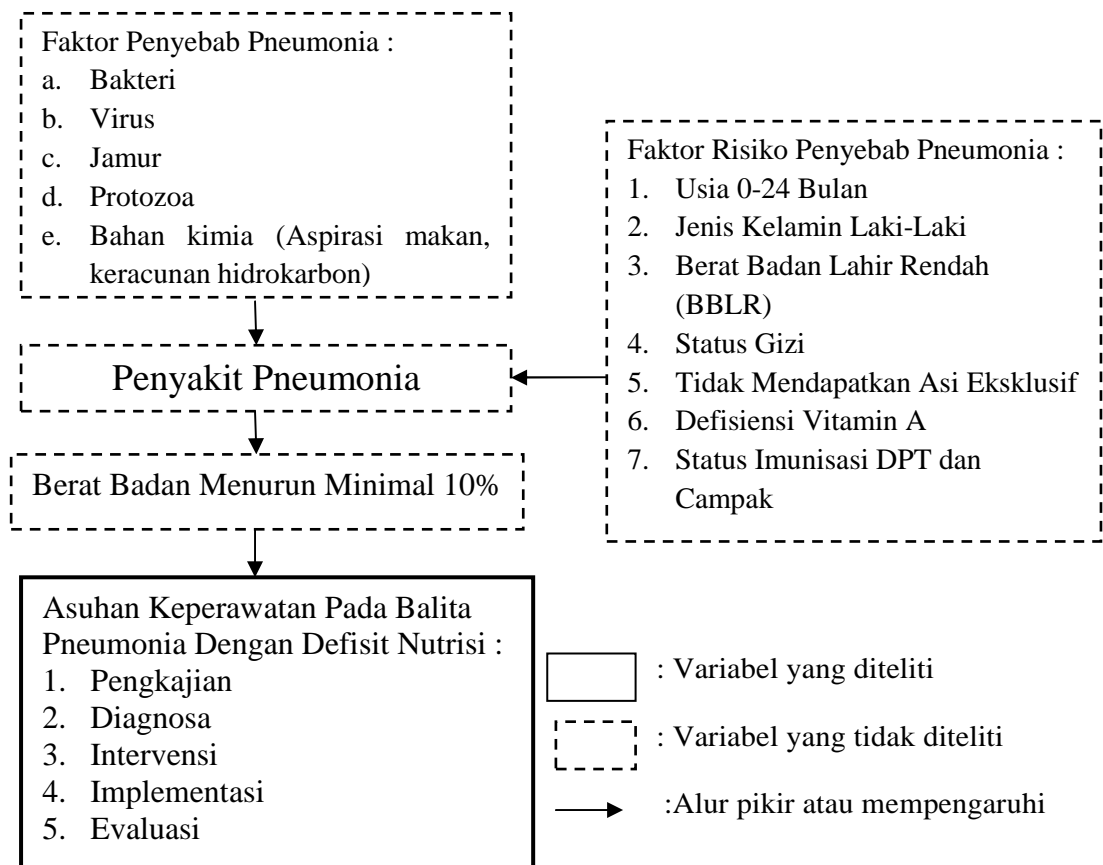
Faktor Penyebab Pneumonia :
a. Bakteri
b. Virus
c. Jamur
d. Protozoa
e. Bahan kimia (Aspirasi makan, keracunan hidrokarbon)

Faktor Risiko Penyebab Pneumonia :
1. Usia 0-24 Bulan
2. Jenis Kelamin Laki-Laki
3. Berat Badan Lahir Rendah (BBLR)
4. Status Gizi
5. Tidak Mendapatkan Asi Eksklusif
6. Defisiensi Vitamin A
7. Status Imunisasi DPT dan Campak

Penyakit Pneumonia

Berat Badan Menurun Minimal 10%

Asuhan Keperawatan Pada Balita Pneumonia Dengan Defisit Nutrisi :
1. Pengkajian
2. Diagnosa
3. Intervensi
4. Implementasi
5. Evaluasi

: Variabel yang diteliti

: Variabel yang tidak diteliti

:Alur pikir atau mempengaruhi